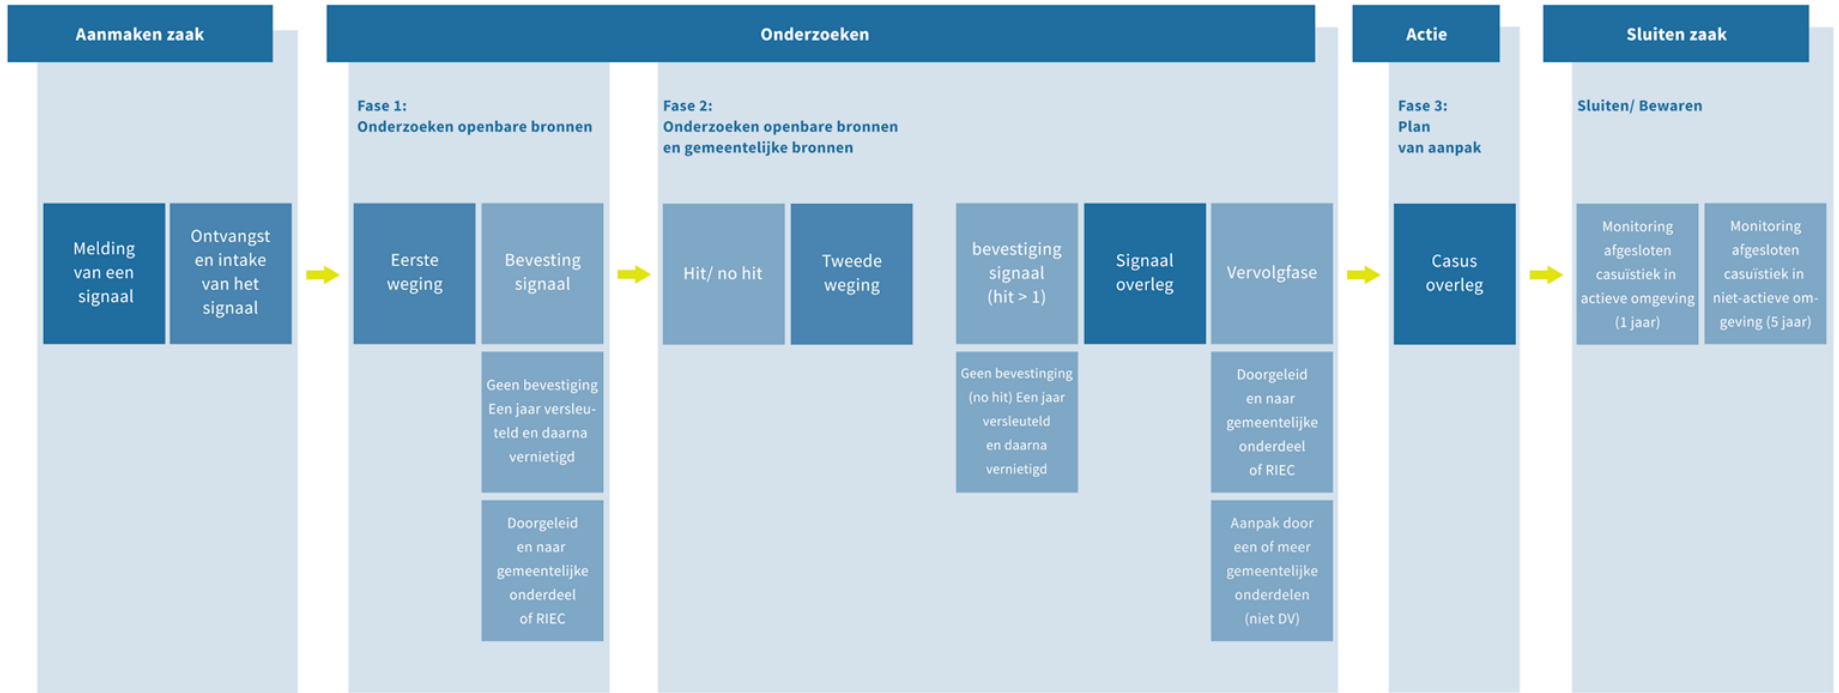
Aanmaken zaak

Melding van een signaal

Ontvangst en intake van het signaal

Onderzoeken

Fase 1:
Onderzoeken openbare bronnen

Eerste weging

Bevesting signaal

Geen bevestiging Een jaar versleuteld en daarna vernietigd

Doorgeleid en naar gemeentelijke onderdeel of RIEC

Fase 2:
Onderzoeken openbare bronnen en gemeentelijke bronnen

Hit/ no hit

Tweede weging

bevestiging signaal (hit > 1)

Geen bevestinging (no hit) Een jaar versleuteld en daarna vernietigd

Signaal overleg

Vervolgfase

Doorgeleid en naar gemeentelijke onderdeel of RIEC

Aanpak door een of meer gemeentelijke onderdelen (niet DV)

Actie

Fase 3:
Plan van aanpak

Casus overleg

Sluiten zaak

Sluiten/ Bewaren

Monitoring afgesloten casuïstiek in actieve omgeving (1 jaar)

Monitoring afgesloten casuïstiek in niet-actieve omgeving (5 jaar)